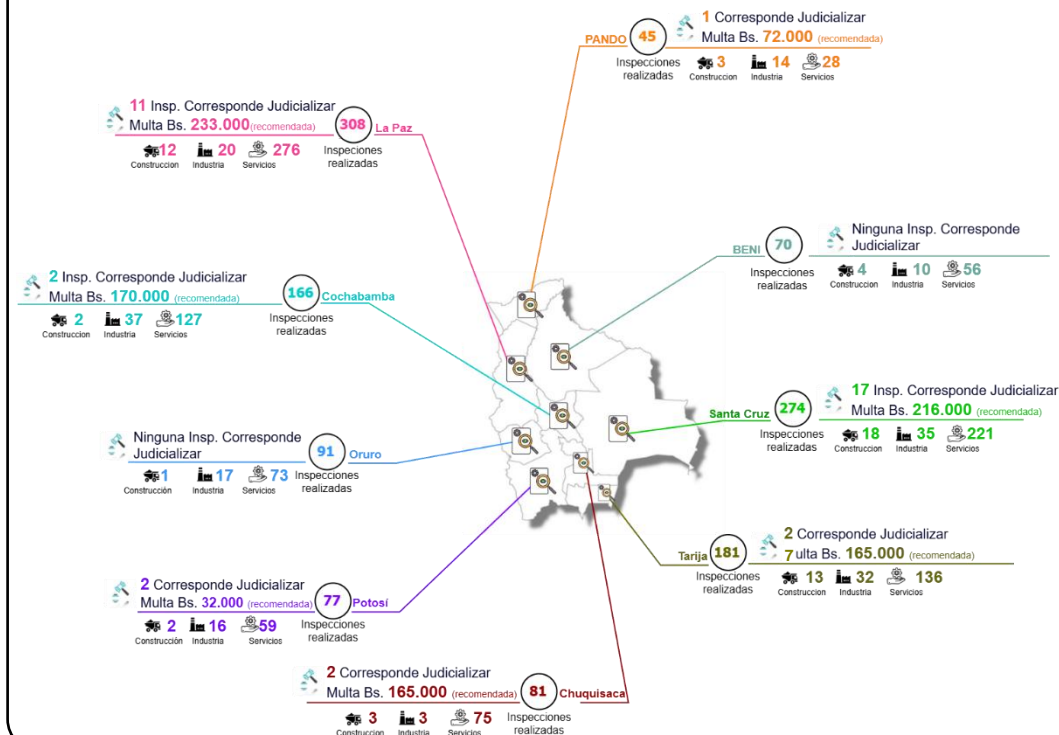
PANDO 45 Inspecciones realizadas
1 Corresponde Judicializar
Multa Bs. 72.000 (recomendada)
3 Construccion 14 Industria 28 Servicios

11 Insp. Corresponde Judicializar
Multa Bs. 233.000(recomendada)
308 La Paz Inspecciones realizadas
12 Construccion 20 Industria 276 Servicios

BENI 70 Inspecciones realizadas
Ninguna Insp. Corresponde Judicializar
4 Construccion 10 Industria 56 Servicios

2 Insp. Corresponde Judicializar
Multa Bs. 170.000 (recomendada)
166 Cochabamba Inspecciones realizadas
2 Construccion 37 Industria 127 Servicios

17 Insp. Corresponde Judicializar
Multa Bs. 216.000 (recomendada)
Santa Cruz 274 Inspecciones realizadas
18 Construccion 35 Industria 221 Servicios

Ninguna Insp. Corresponde Judicializar
91 Oruro Inspecciones realizadas
1 Construcción 17 Industria 73 Servicios

2 Corresponde Judicializar
7ulta Bs. 165.000 (recomendada)
Tarija 181 Inspecciones realizadas
13 Construccion 32 Industria 136 Servicios

2 Corresponde Judicializar
Multa Bs. 32.000 (recomendada)
77 Potosí Inspecciones realizadas
2 Construcción 16 Industria 59 Servicios

2 Corresponde Judicializar
Multa Bs. 165.000 (recomendada)
81 Chuquisaca Inspecciones realizadas
3 Construccion 3 Industria 75 Servicios